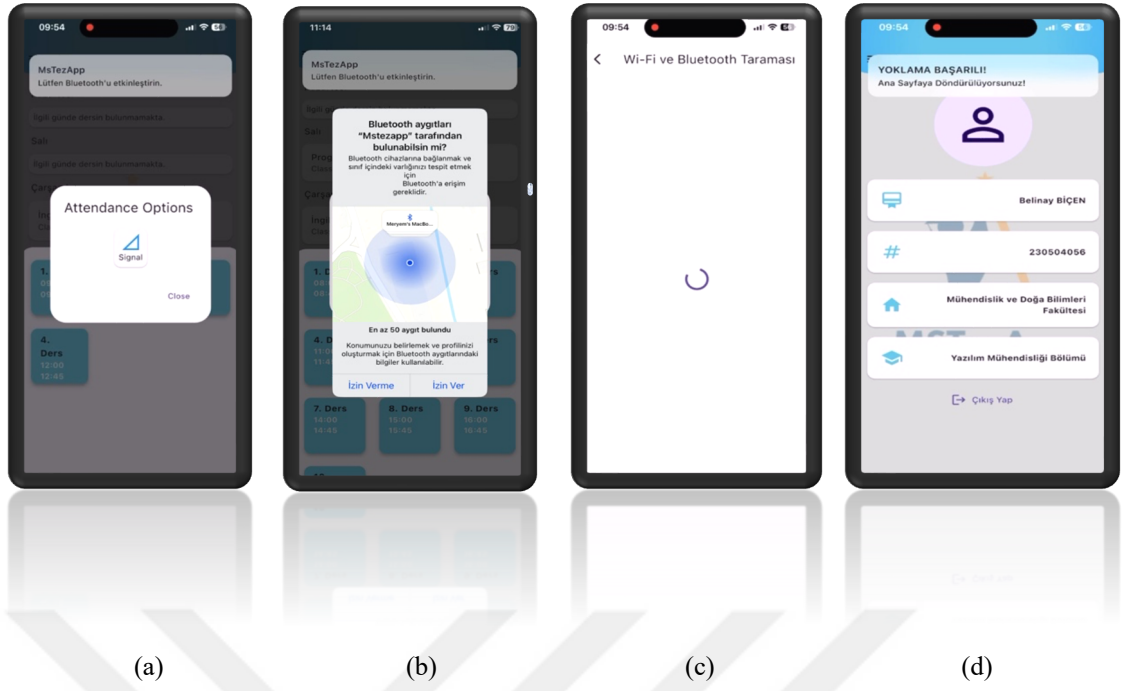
09:54

MsTezApp
Lütfen Bluetooth'u etkinleştirin.

İlgili günde dersin bulunmamakta.

Salı

İlgili günde dersin bulunmamakta.

Çarş

Attendance Options

Signal

Close

1.

4.
Ders
12:00
12:45

11:14

MsTezApp
Lütfen Bluetooth'u etkinleştirin.

Salı

Çarş

Bluetooth aygıtları "Mstezapp" tarafından bulunabilsin mi?
Bluetooth cihazlarına bağlanmak ve sınıf içindeki varlığınızı tespit etmek için Bluetooth'a erişim gereklidir.

Meryem's MacBo...

En az 50 aygıt bulundu
Konumunuzu belirlemek ve profilinizi oluşturmak için Bluetooth aygıtlarındaki bilgiler kullanılabilir.

İzin Verme
İzin Ver

7. Ders
14:00
14:45

8. Ders
15:00
15:45

9. Ders
16:00
16:45

09:54

Wi-Fi ve Bluetooth Taraması

09:54

YOKLAMA BAŞARILI!
Ana Sayfaya Döndürülüyorsunuz!

Belinay BİÇEN

#
230504056

Mühendislik ve Doğa Bilimleri Fakültesi

Yazılım Mühendisliği Bölümü

Çıkış Yap

(a)
(b)
(c)
(d)